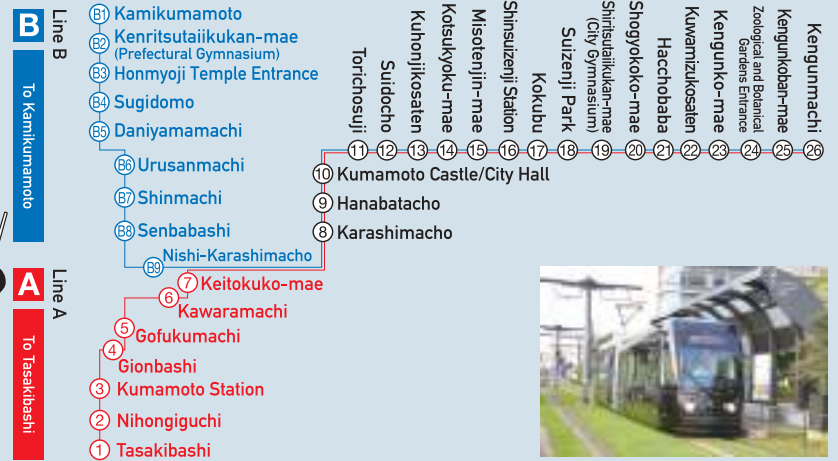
B Line B

To Kamikumamoto

B1 Kamikumamoto
B2 Kenritsutaiikukan-mae (Prefectural Gymnasium)
B3 Honmyoji Temple Entrance
B4 Sugidomo
B5 Daniyamamachi
B6 Urusanmachi
B7 Shinmachi
B8 Senbabashi
B9 Nishi-Karashimacho

A Line A

To Tasakibashi

7 Keitokuko-mae
6 Kawaramachi
5 Gofukumachi
4 Gionbashi
3 Kumamoto Station
2 Nihongiguchi
1 Tasakibashi

8 Karashimacho
9 Hanabatacho
10 Kumamoto Castle/City Hall
11 Torichosuji
12 Suidocho
13 Kuhonjikosaten
14 Kotsukyoku-mae
15 Misotenjin-mae
16 Shinsuizenji Station
17 Kokubu
18 Suizenji Park
19 Shiritsutaiikukan-mae (City Gymnasium)
20 Shogyokoko-mae
21 Hacchobaba
22 Kuwamizukosaten
23 Kengunko-mae
24 Zoological and Botanical Gardens Entrance
25 Kengunkoban-mae
26 Kengunmachi